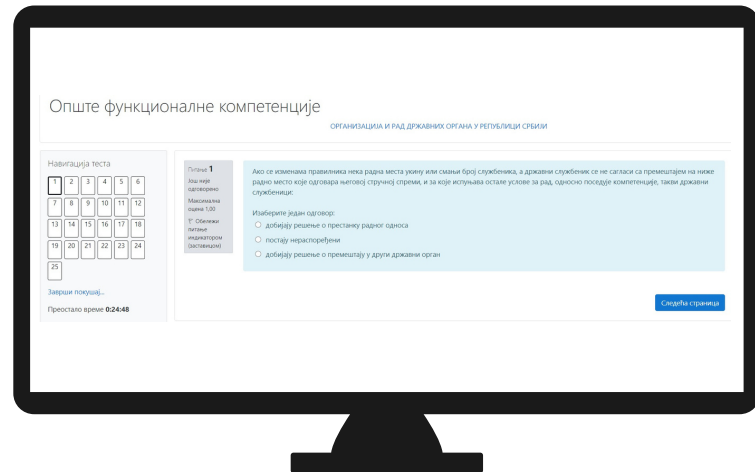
Опште функционалне компетенције

ОРГАНИЗАЦИЈА И РАД ДРЖАВНИХ ОРГАНА У РЕПУБЛИЦИ СРБИЈИ

Навигација теста

1 2 3 4 5 6
7 8 9 10 11 12
13 14 15 16 17 18
19 20 21 22 23 24
25

Заврши покушај...

Преостало време 0:24:48

Питање 1
Још није одговорено
Максимална оцена 1,00
Обележи питање индикатором (заставицом)

Ако се изменама правилника нека радна места укину или смањи број службеника, а државни службеник се не сагласи са премештајем на ниже радно место које одговара његовој стручној спреми, и за које испуњава остале услове за рад, односно поседује компетенције, такви државни службеници:

Изаберите један одговор:
○ добијају решење о престанку радног односа
○ постају нераспоређени
○ добијају решење о премештају у други државни орган

Следећа страница